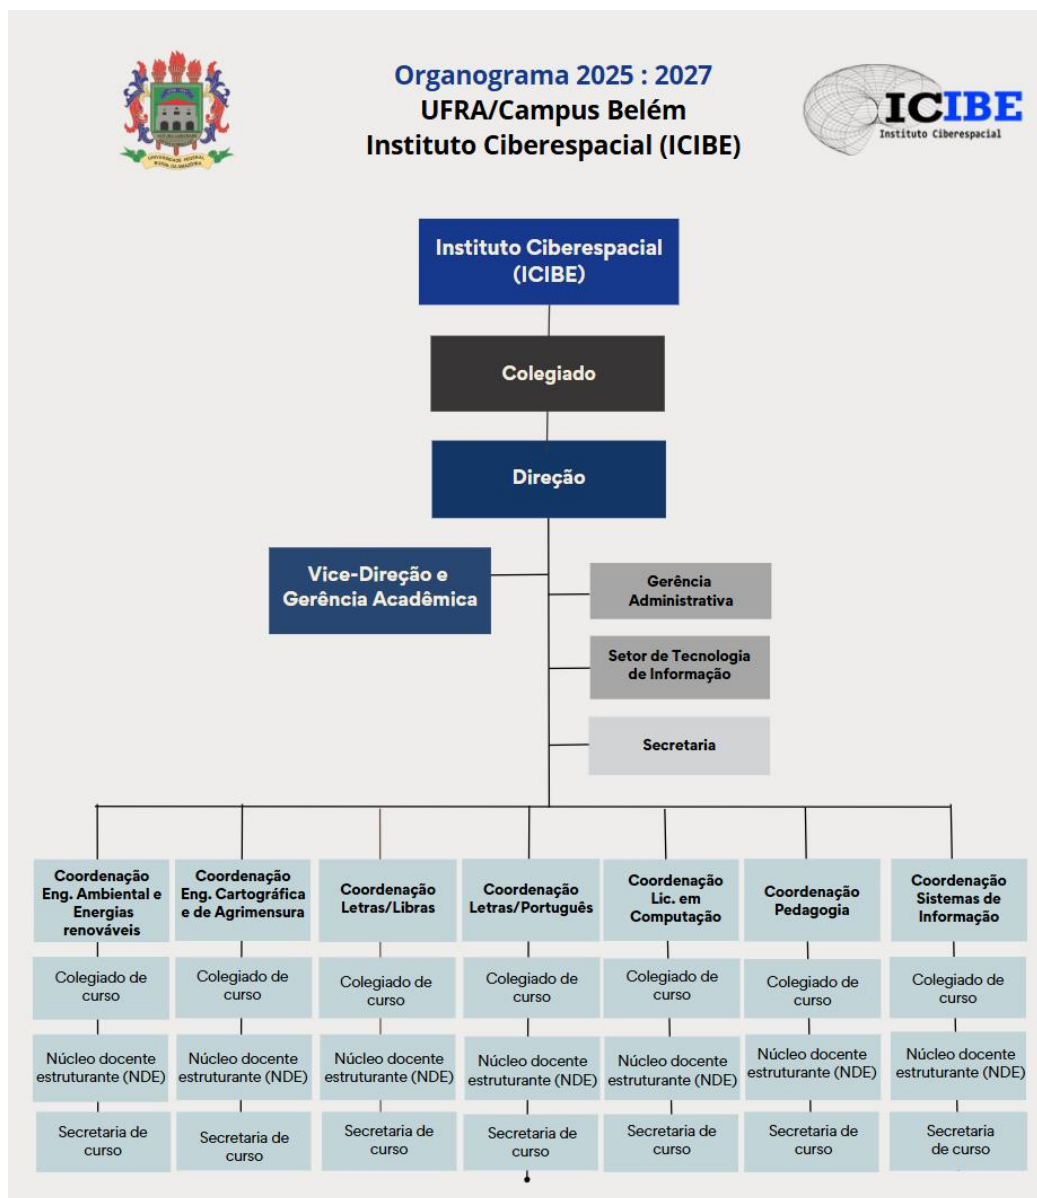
UNIVERSIDADE FEDERAL RURAL DA AMAZÔNIA

Organograma 2025 : 2027
UFRA/Campus Belém
Instituto Ciberespacial (ICIBE)

ICIBE
Instituto Ciberespacial

Instituto Ciberespacial (ICIBE)

Colegiado

Direção

Vice-Direção e Gerência Acadêmica

Gerência Administrativa

Setor de Tecnologia de Informação

Secretaria

Coordenação Eng. Ambiental e Energias renováveis

Colegiado de curso

Núcleo docente estruturante (NDE)

Secretaria de curso

Coordenação Eng. Cartográfica e de Agrimensura

Colegiado de curso

Núcleo docente estruturante (NDE)

Secretaria de curso

Coordenação Letras/Libras

Colegiado de curso

Núcleo docente estruturante (NDE)

Secretaria de curso

Coordenação Letras/Português

Colegiado de curso

Núcleo docente estruturante (NDE)

Secretaria de curso

Coordenação Lic. em Computação

Colegiado de curso

Núcleo docente estruturante (NDE)

Secretaria de curso

Coordenação Pedagogia

Colegiado de curso

Núcleo docente estruturante (NDE)

Secretaria de curso

Coordenação Sistemas de Informação

Colegiado de curso

Núcleo docente estruturante (NDE)

Secretaria de curso